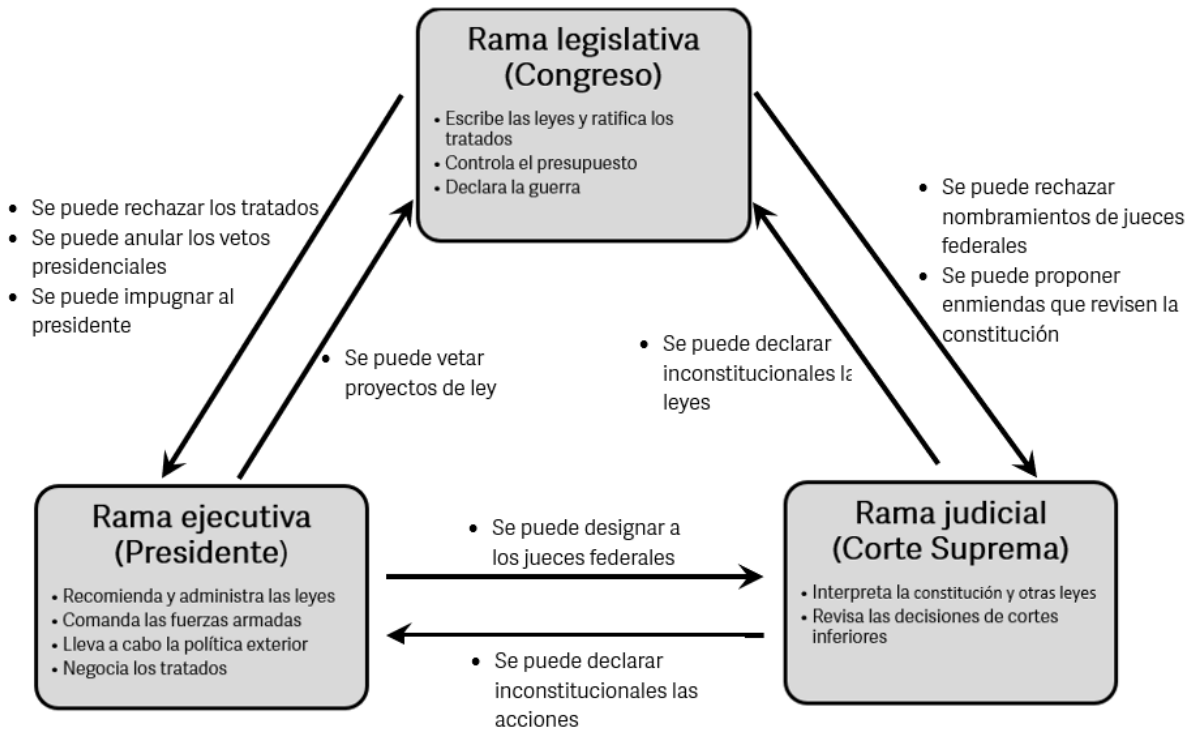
Rama legislativa (Congreso)

- Escribe las leyes y ratifica los tratados
- Controla el presupuesto
- Declara la guerra

- Se puede rechazar los tratados
- Se puede anular los vetos presidenciales
- Se puede impugnar al presidente

- Se puede vetar proyectos de ley

- Se puede declarar inconstitucionales la leyes

- Se puede rechazar nombramientos de jueces federales
- Se puede proponer enmiendas que revisen la constitución

Rama ejecutiva (Presidente)

- Recomienda y administra las leyes
- Comanda las fuerzas armadas
- Lleva a cabo la política exterior
- Negocia los tratados

- Se puede designar a los jueces federales

- Se puede declarar inconstitucionales las acciones

Rama judicial (Corte Suprema)

- Interpreta la constitución y otras leyes
- Revisa las decisiones de cortes inferiores